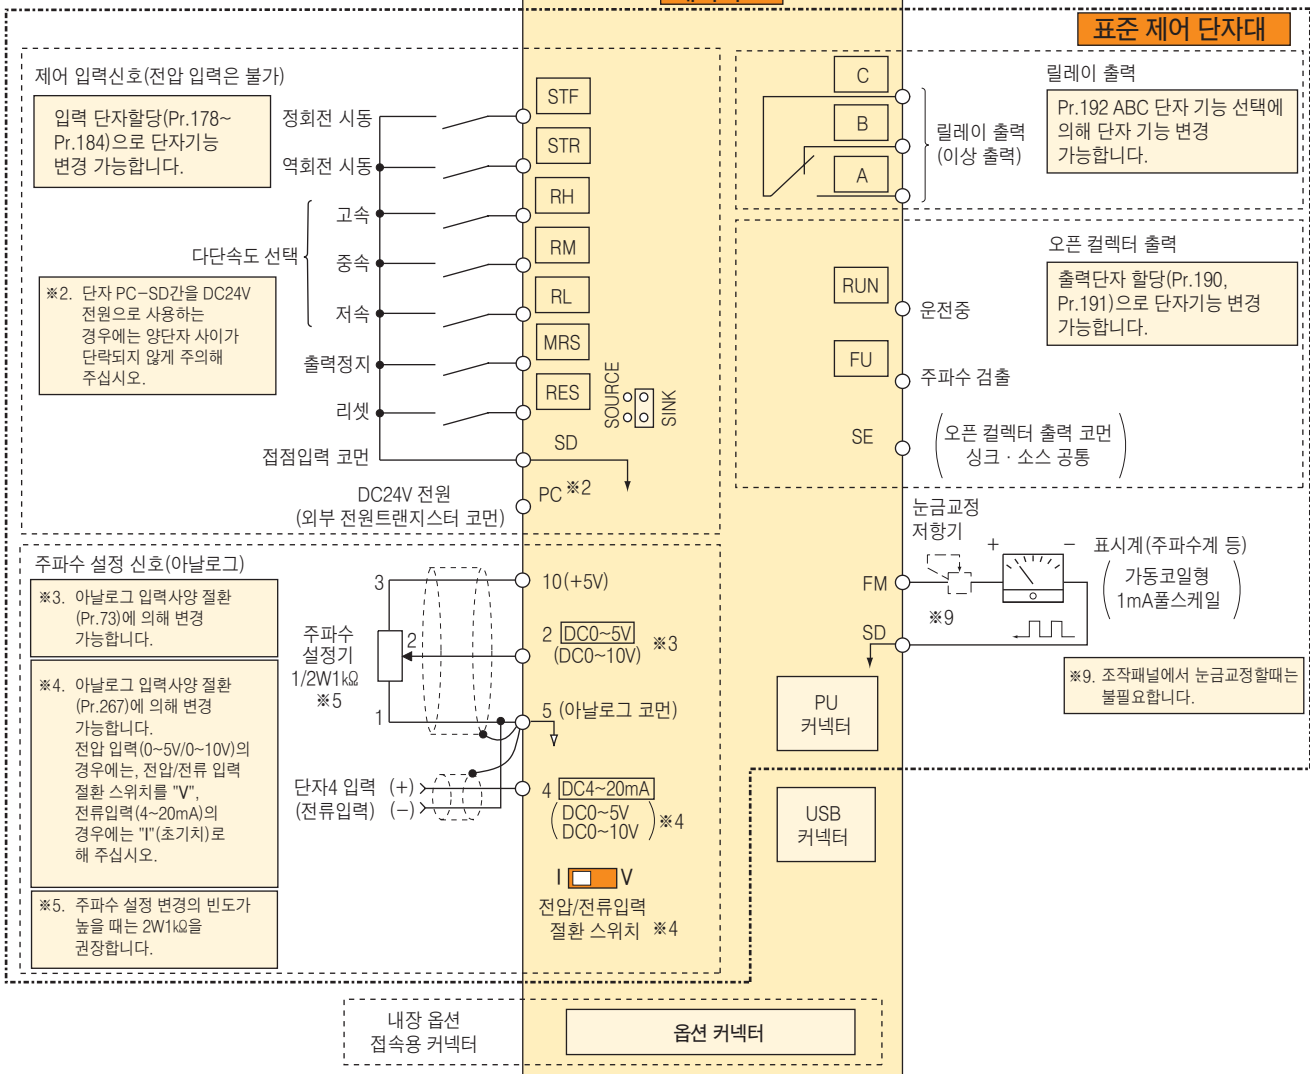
표준 제어 단자대

제어 입력신호(전압 입력은 불가)

입력 단자할당(Pr.178~Pr.184)으로 단자기능 변경 가능합니다.

정회전 시동
역회전 시동
고속
중속
저속
다단속도 선택
출력정지
리셋
접점입력 코먼

※2. 단자 PC−SD간을 DC24V 전원으로 사용하는 경우에는 양단자 사이가 단락되지 않게 주의해 주십시오.

STF
STR
RH
RM
RL
MRS
RES
SOURCE
SINK
SD
PC ※2

DC24V 전원
(외부 전원트랜지스터 코먼)

C
B
A
릴레이 출력
(이상 출력)

릴레이 출력
Pr.192 ABC 단자 기능 선택에 의해 단자 기능 변경 가능합니다.

오픈 컬렉터 출력
출력단자 할당(Pr.190, Pr.191)으로 단자기능 변경 가능합니다.

RUN
운전중
FU
주파수 검출
SE
오픈 컬렉터 출력 코먼
싱크 · 소스 공통

주파수 설정 신호(아날로그)

※3. 아날로그 입력사양 절환 (Pr.73)에 의해 변경 가능합니다.

※4. 아날로그 입력사양 절환 (Pr.267)에 의해 변경 가능합니다. 전압 입력(0~5V/0~10V)의 경우에는, 전압/전류 입력 절환 스위치를 "V", 전류입력(4~20mA)의 경우에는 "I"(초기치)로 해 주십시오.

※5. 주파수 설정 변경의 빈도가 높을 때는 2W1kΩ을 권장합니다.

3
2
1
주파수 설정기 1/2W1kΩ ※5

10(+5V)
2 DC0~5V (DC0~10V) ※3
5 (아날로그 코먼)

단자4 입력 (+)
(전류입력) (−)
4 DC4~20mA (DC0~5V DC0~10V) ※4

I V
전압/전류입력 절환 스위치 ※4

눈금교정 저항기
+ −
표시계(주파수계 등)
가동코일형 1mA풀스케일
FM
※9
SD

※9. 조작패널에서 눈금교정할때는 불필요합니다.

PU 커넥터
USB 커넥터

내장 옵션 접속용 커넥터
옵션 커넥터